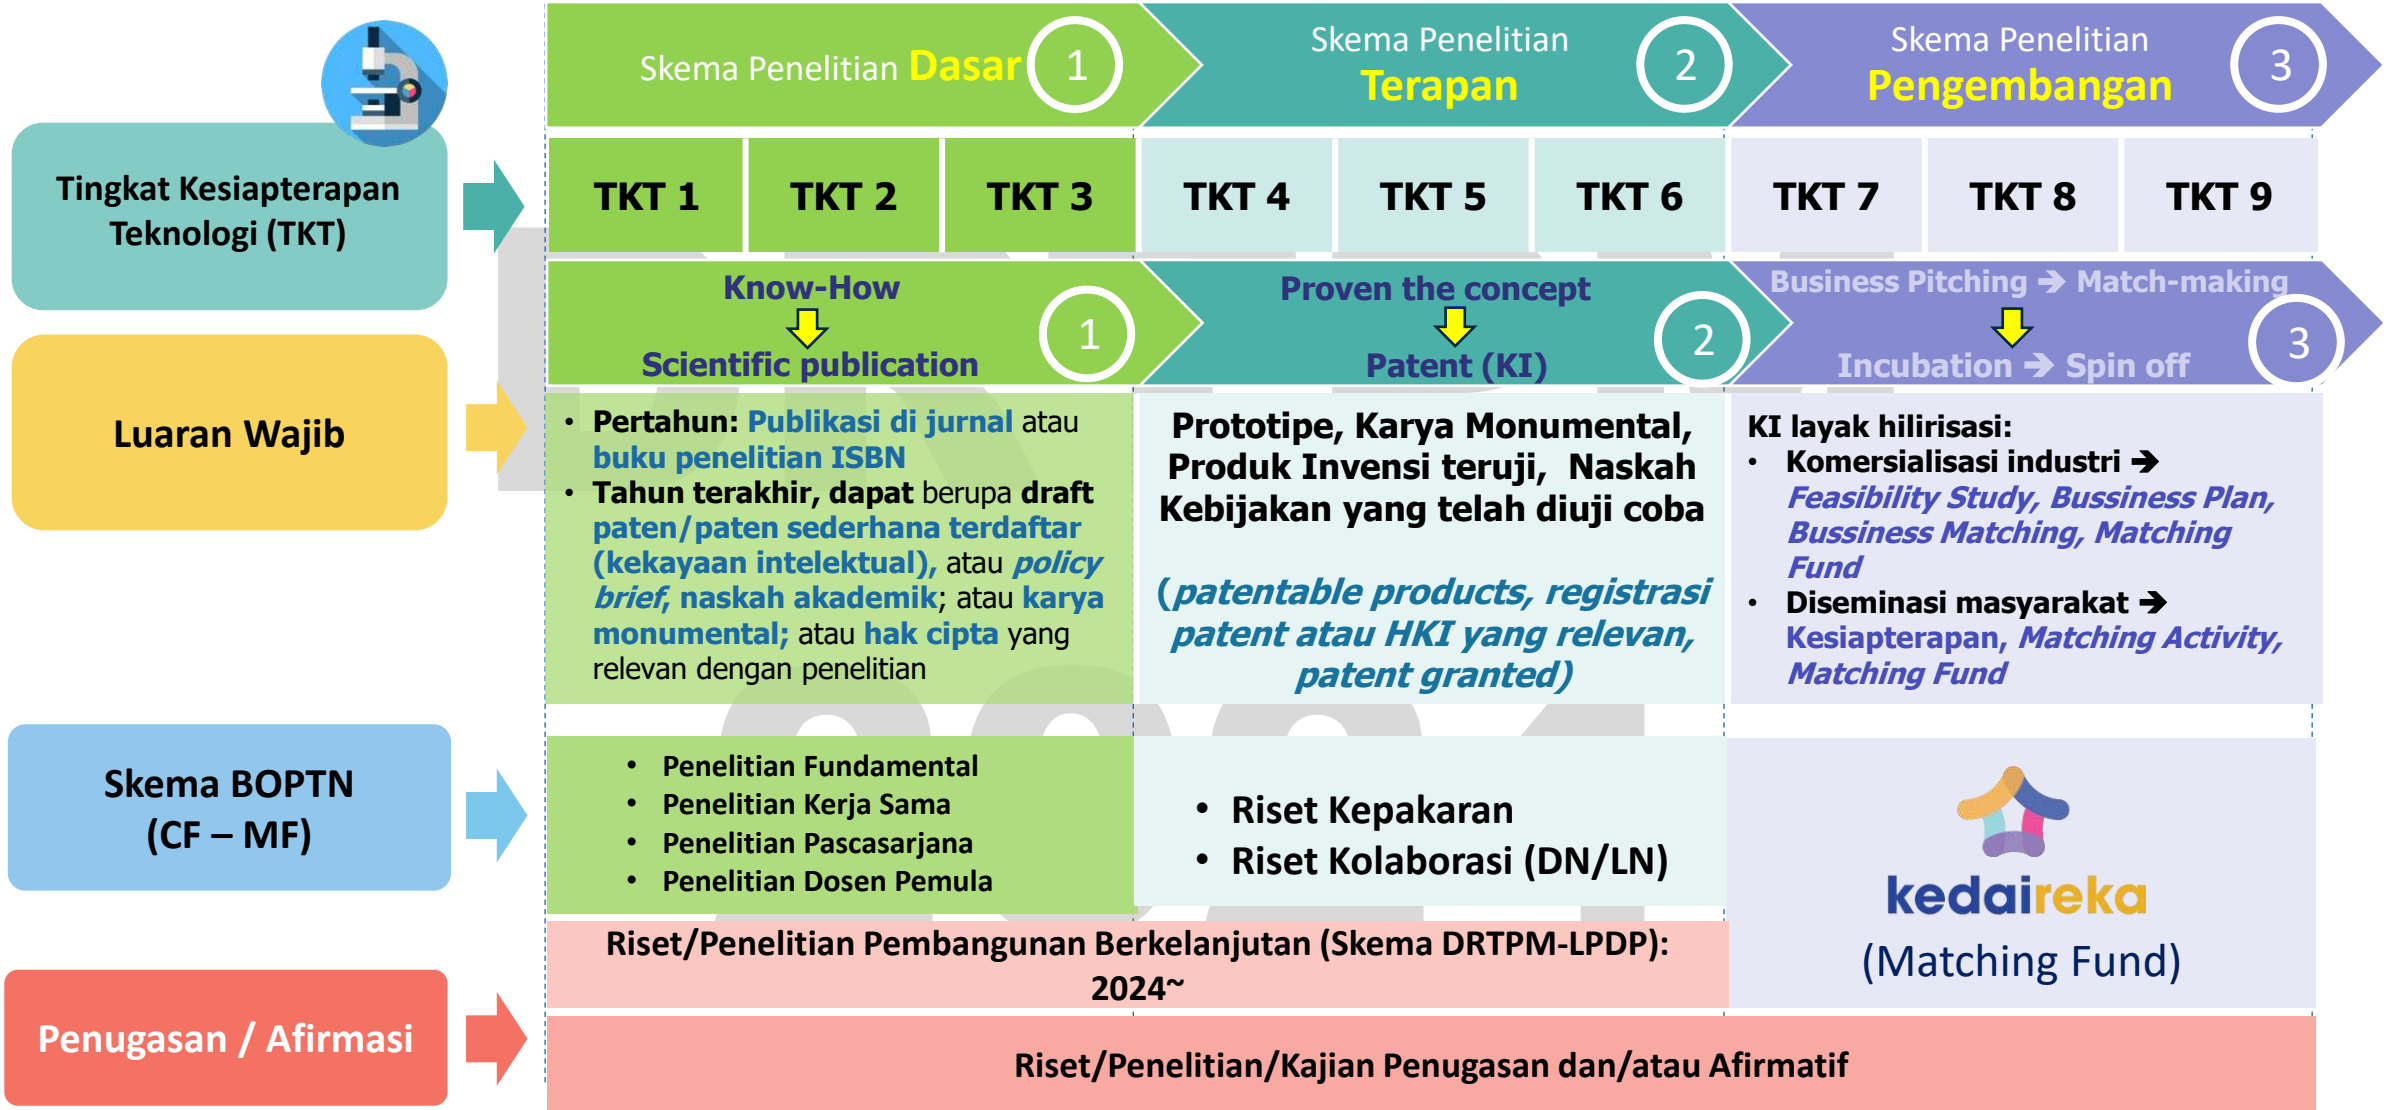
Skema Penelitian Dasar 1

Skema Penelitian Terapan 2

Skema Penelitian Pengembangan 3

Tingkat Kesiapterapan Teknologi (TKT)

| TKT 1 | TKT 2 | TKT 3 | TKT 4 | TKT 5 | TKT 6 | TKT 7 | TKT 8 | TKT 9 |
|---|---|---|---|---|---|---|---|---|

Know-How ⇩ Scientific publication 1

Proven the concept ⇩ Patent (KI) 2

Business Pitching → Match-making ⇩ Incubation → Spin off 3

Luaran Wajib

• Pertahun: Publikasi di jurnal atau buku penelitian ISBN
• Tahun terakhir, dapat berupa draft paten/paten sederhana terdaftar (kekayaan intelektual), atau policy brief, naskah akademik; atau karya monumental; atau hak cipta yang relevan dengan penelitian

Prototipe, Karya Monumental, Produk Invensi teruji, Naskah Kebijakan yang telah diuji coba

(patentable products, registrasi patent atau HKI yang relevan, patent granted)

KI layak hilirisasi:
• Komersialisasi industri → Feasibility Study, Bussiness Plan, Bussiness Matching, Matching Fund
• Diseminasi masyarakat → Kesiapterapan, Matching Activity, Matching Fund

Skema BOPTN (CF – MF)

• Penelitian Fundamental
• Penelitian Kerja Sama
• Penelitian Pascasarjana
• Penelitian Dosen Pemula

• Riset Kepakaran
• Riset Kolaborasi (DN/LN)

kedaireka
(Matching Fund)

Riset/Penelitian Pembangunan Berkelanjutan (Skema DRTPM-LPDP): 2024~

Penugasan / Afirmasi

Riset/Penelitian/Kajian Penugasan dan/atau Afirmatif